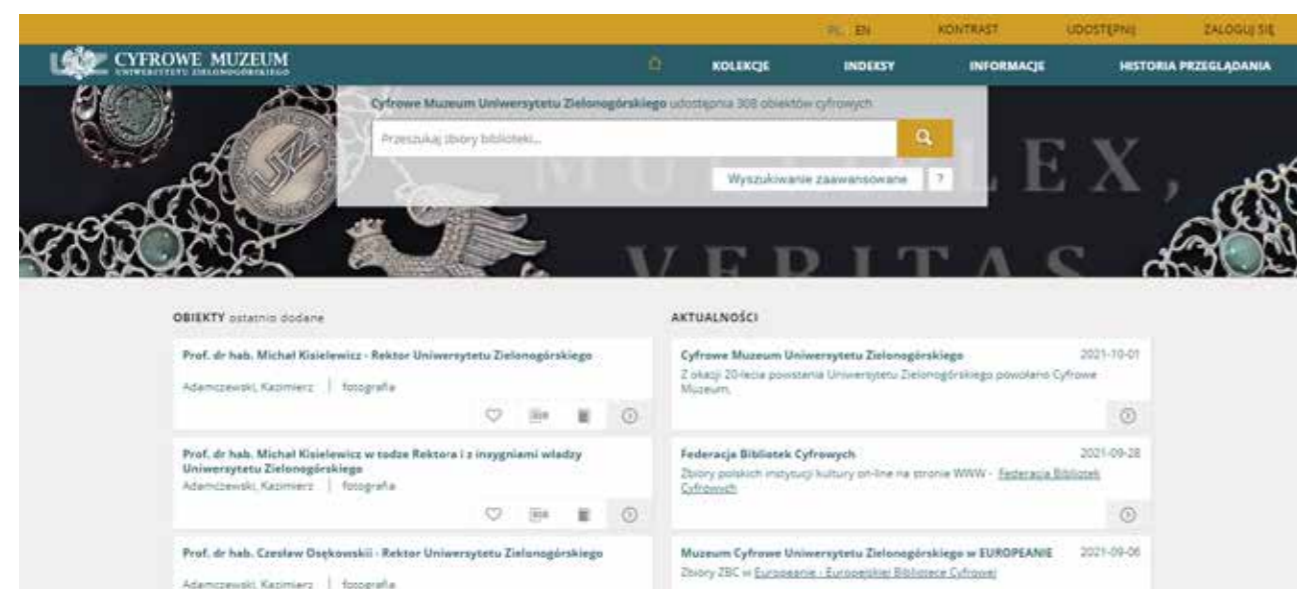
PL EN KONTRAST UDOSTĘPNIJ ZALOGUJ SIĘ

CYFROWE MUZEUM
UNIWERSYTETU ZIELONOGÓRSKIEGO

KOLEKCJE INDEKSY INFORMACJE HISTORIA PRZEGLĄDANIA

Cyfrowe Muzeum Uniwersytetu Zielonogórskiego udostępnia 308 obiektów cyfrowych

Przeszukaj zbiory biblioteki...

Wyszukiwanie zaawansowane ?

LEX, VERITAS

OBIEKTY ostatnio dodane

Prof. dr hab. Michał Kisielewicz - Rektor Uniwersytetu Zielonogórskiego
Adamczewski, Kazimierz | fotografia

Prof. dr hab. Michał Kisielewicz w todze Rektora i z insygniami władzy Uniwersytetu Zielonogórskiego
Adamczewski, Kazimierz | fotografia

Prof. dr hab. Czesław Osękowskii - Rektor Uniwersytetu Zielonogórskiego
Adamczewski, Kazimierz | fotografia

AKTUALNOŚCI

Cyfrowe Muzeum Uniwersytetu Zielonogórskiego 2021-10-01
Z okazji 20-lecia powstania Uniwersytetu Zielonogórskiego powołano Cyfrowe Muzeum.

Federacja Bibliotek Cyfrowych 2021-09-28
Zbiory polskich instytucji kultury on-line na stronie WWW - Federacja Bibliotek Cyfrowych

Muzeum Cyfrowe Uniwersytetu Zielonogórskiego w EUROPEANIE 2021-09-06
Zbiory ZBC w Europeanie - Europejskiej Bibliotece Cyfrowej